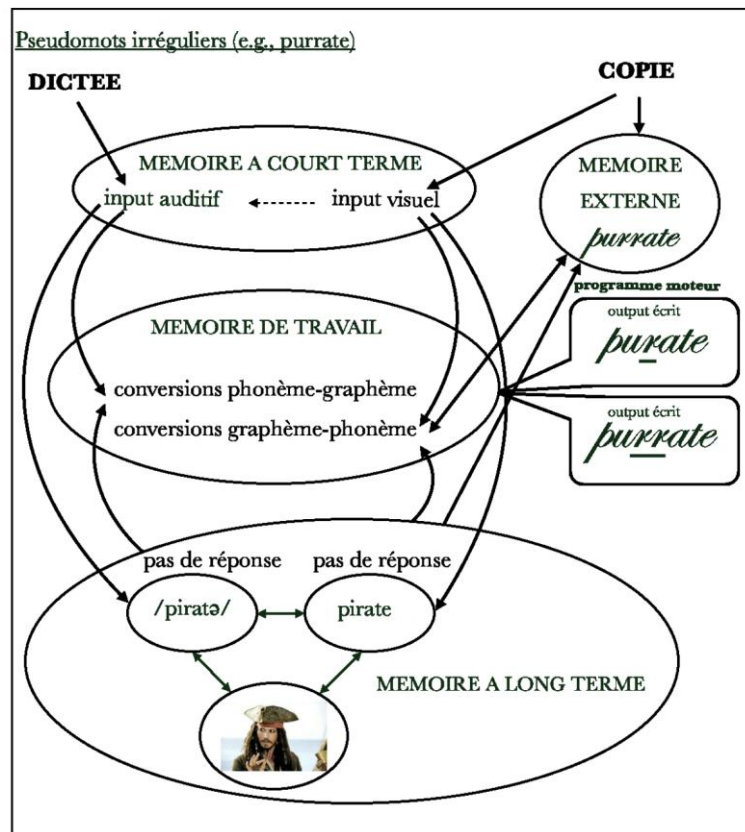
Pseudomots irréguliers (e.g., purrate)

DICTEE

COPIE

MEMOIRE A COURT TERME
input auditif
input visuel

MEMOIRE EXTERNE
purrate

programme moteur

MEMOIRE DE TRAVAIL
conversions phonème-graphème
conversions graphème-phonème

output écrit
purate

output écrit
purrate

pas de réponse
pas de réponse
/piratə/
pirate

MEMOIRE A LONG TERME